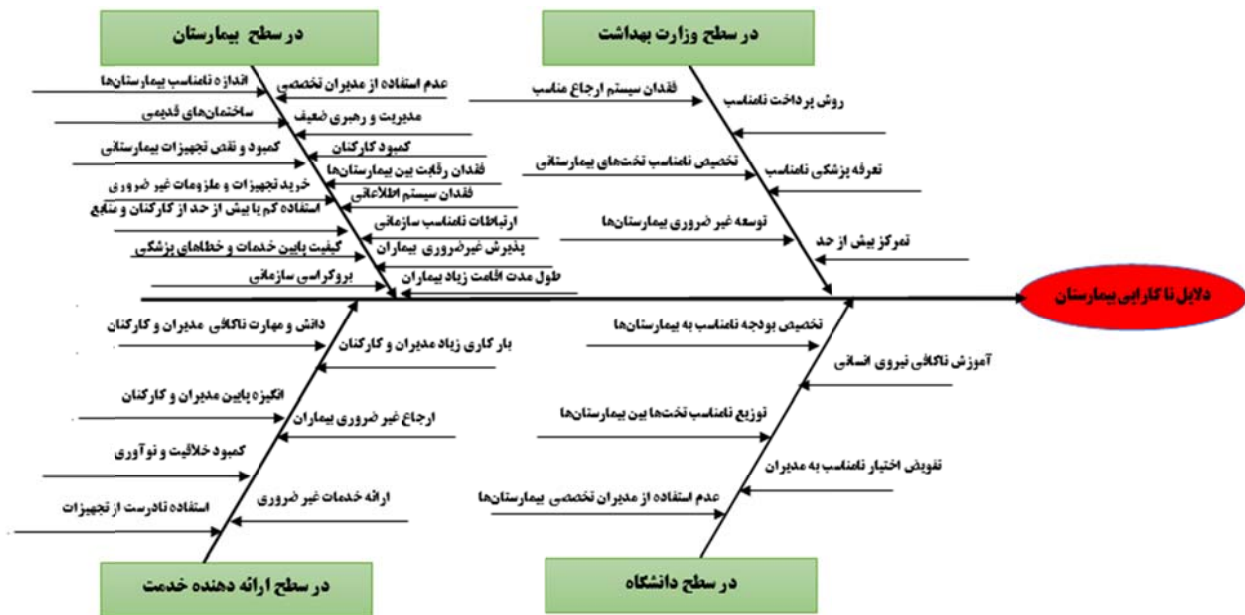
در سطح بیمارستان

اندازه نامناسب بیمارستان‌ها
عدم استفاده از مدیران تخصصی
ساختمان‌های قدیمی
مدیریت و رهبری ضعیف
کمبود و نقص تجهیزات بیمارستانی
کمبود کارکنان
فقدان رقابت بین بیمارستان‌ها
خرید تجهیزات و ملزومات غیر ضروری
فقدان سیستم اطلاعاتی
استفاده کم یا بیش از حد از کارکنان و منابع
ارتباطات نامناسب سازمانی
کیفیت پایین خدمات و خطاهای پزشکی
پذیرش غیرضروری بیماران
بروکراسی سازمانی
طول مدت اقامت زیاد بیماران

در سطح وزارت بهداشت

فقدان سیستم ارجاع مناسب
روش پرداخت نامناسب
تخصیص نامناسب تخت‌های بیمارستانی
تعرفه پزشکی نامناسب
توسعه غیر ضروری بیمارستان‌ها
تمرکز بیش از حد

دلایل ناکارایی بیمارستان

دانش و مهارت ناکافی مدیران و کارکنان
بار کاری زیاد مدیران و کارکنان
انگیزه پایین مدیران و کارکنان
ارجاع غیر ضروری بیماران
کمبود خلاقیت و نوآوری
ارائه خدمات غیر ضروری
استفاده نادرست از تجهیزات

در سطح ارائه دهنده خدمت

تخصیص بودجه نامناسب به بیمارستان‌ها
آموزش ناکافی نیروی انسانی
توزیع نامناسب تخت‌ها بین بیمارستان‌ها
تفویض اختیار نامناسب به مدیران
عدم استفاده از مدیران تخصصی بیمارستان‌ها

در سطح دانشگاه